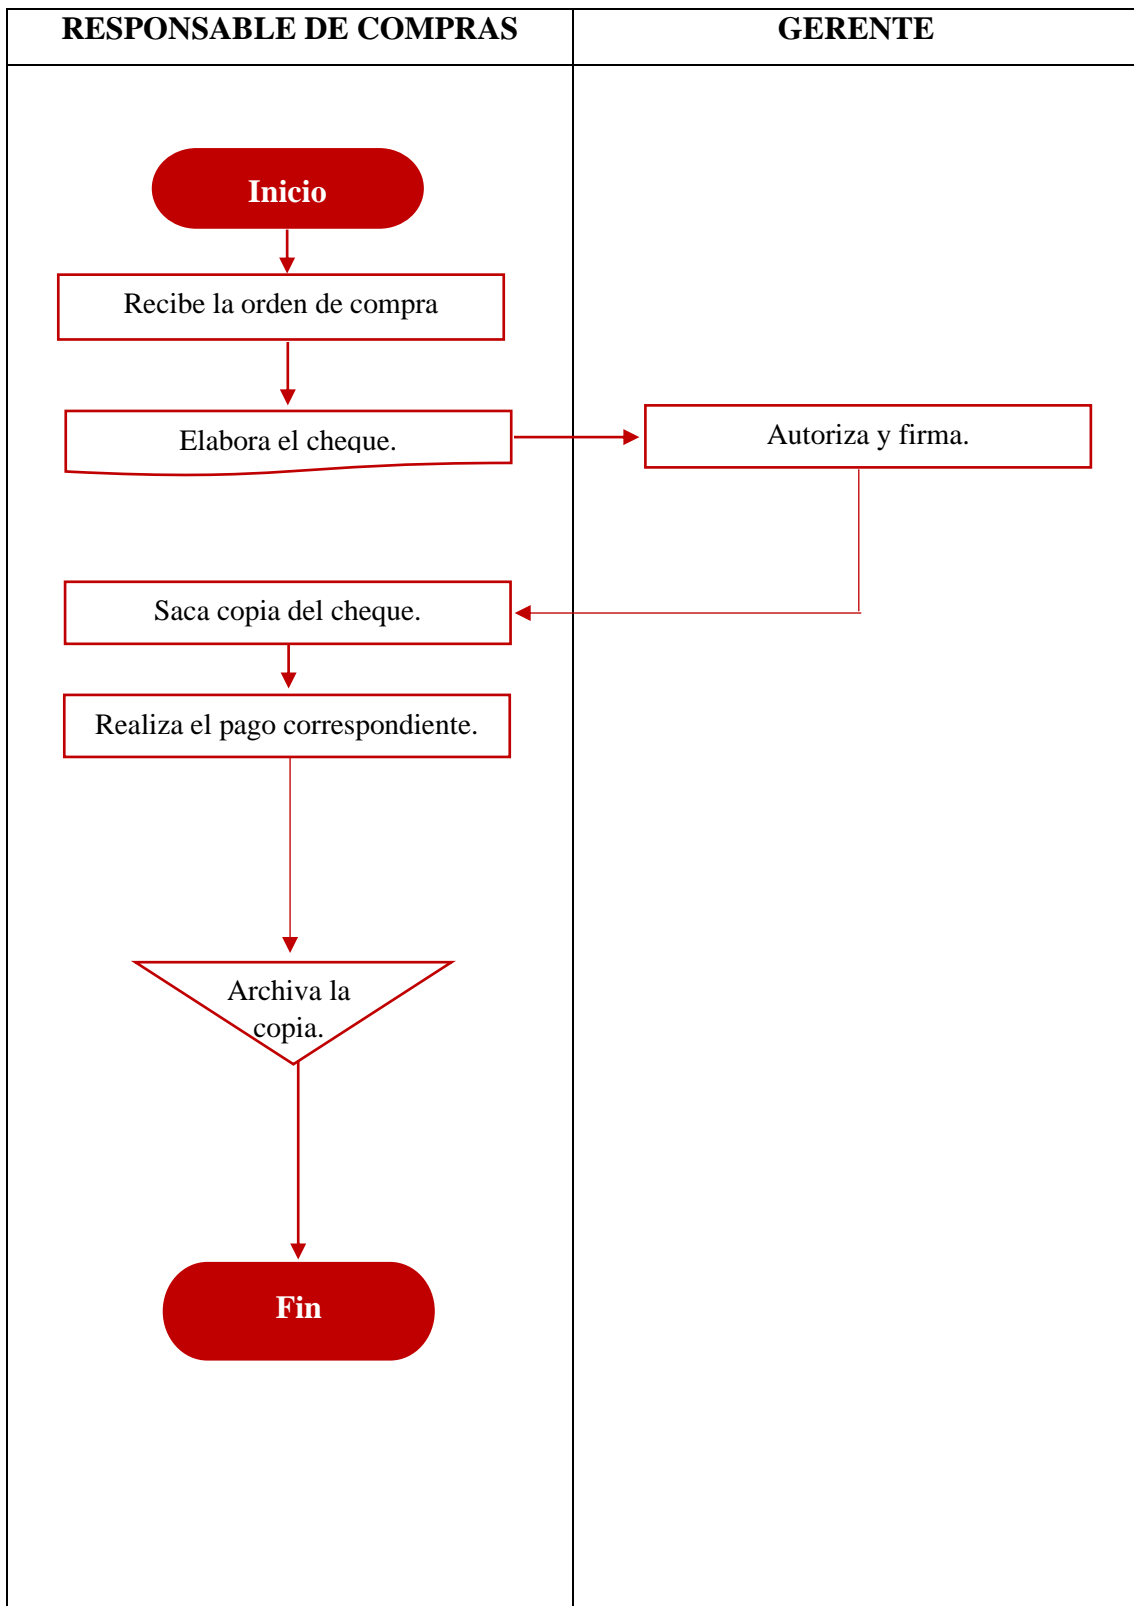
| RESPONSABLE DE COMPRAS | GERENTE |
|---|---|

Inicio

Recibe la orden de compra

Elabora el cheque.

Autoriza y firma.

Saca copia del cheque.

Realiza el pago correspondiente.

Archiva la copia.

Fin